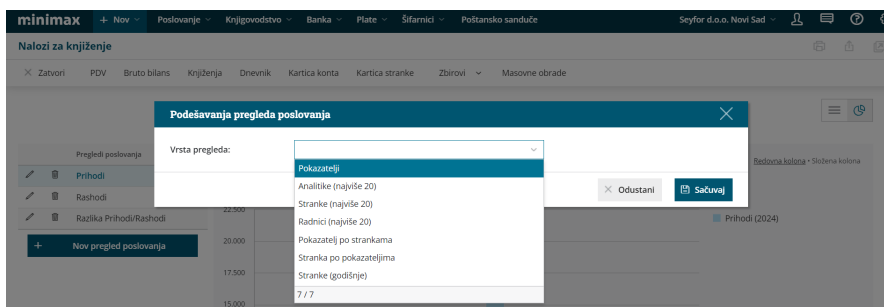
minimax + Nov Poslovanje Knjigovodstvo Banka Plate Šifarnici Poštansko sanduče Seyfor d.o.o. Novi Sad

Nalozi za knjiženje

Zatvori PDV Bruto bilans Knjiženja Dnevnik Kartica konta Kartica stranke Zbirovi Masovne obrade

Pregledi poslovanja
Prihodi
Rashodi
Razlika Prihodi/Rashodi
+ Nov pregled poslovanja

22.500
20.000
17.500
15.000

Redovna kolona • Složena kolona
Prihodi (2024)

Podešavanja pregleda poslovanja

Vrsta pregleda:

Pokazatelji
Analitike (najviše 20)
Stranke (najviše 20)
Radnici (najviše 20)
Pokazatelj po strankama
Stranka po pokazateljima
Stranke (godišnje)
7 / 7

Odustani
Sačuvaj